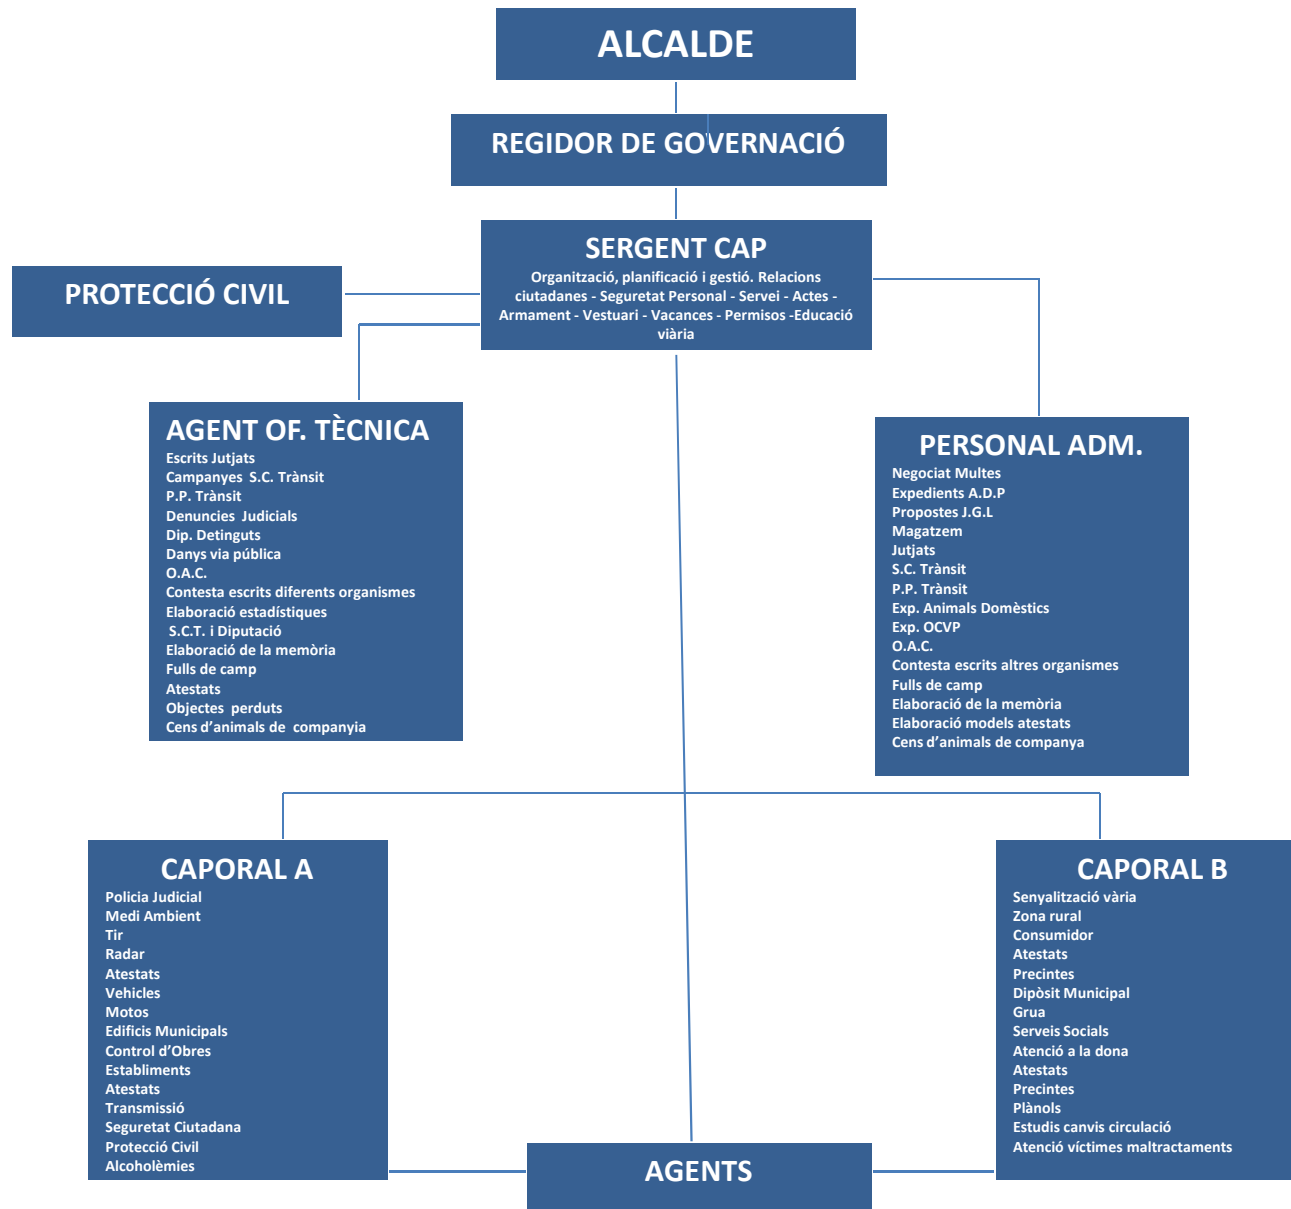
ALCALDE

REGIDOR DE GOVERNACIÓ

SERGENT CAP
Organització, planificació i gestió. Relacions ciutadanes - Seguretat Personal - Servei - Actes - Armament - Vestuari - Vacances - Permisos -Educació viària

PROTECCIÓ CIVIL

AGENT OF. TÈCNICA
Escrits Jutjats
Campanyes S.C. Trànsit
P.P. Trànsit
Denuncies Judicials
Dip. Detinguts
Danys via pública
O.A.C.
Contesta escrits diferents organismes
Elaboració estadístiques
S.C.T. i Diputació
Elaboració de la memòria
Fulls de camp
Atestats
Objectes perduts
Cens d'animals de companyia

PERSONAL ADM.
Negociat Multes
Expedients A.D.P
Propostes J.G.L
Magatzem
Jutjats
S.C. Trànsit
P.P. Trànsit
Exp. Animals Domèstics
Exp. OCVP
O.A.C.
Contesta escrits altres organismes
Fulls de camp
Elaboració de la memòria
Elaboració models atestats
Cens d'animals de companya

CAPORAL A
Policia Judicial
Medi Ambient
Tir
Radar
Atestats
Vehicles
Motos
Edificis Municipals
Control d'Obres
Establiments
Atestats
Transmissió
Seguretat Ciutadana
Protecció Civil
Alcoholèmies

CAPORAL B
Senyalització vària
Zona rural
Consumidor
Atestats
Precintes
Dipòsit Municipal
Grua
Serveis Socials
Atenció a la dona
Atestats
Precintes
Plànols
Estudis canvis circulació
Atenció víctimes maltractaments

AGENTS